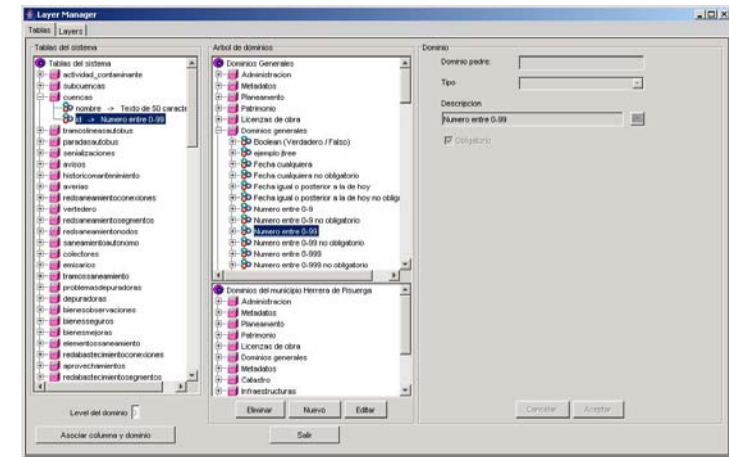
Layer Manager

Tablas | Layers

Tablas del sistema

Tablas del sistema
actividad_contaminante
subcuencas
cuencas
nombre -> Texto de 50 caracte
id -> Numero entre 0-99
tramoslineasautobus
paradasautobus
senializaciones
avisos
historicomantenimiento
averias
redsaneamientoconexiones
vertedero
redsaneamientosegmentos
redsaneamientonodos
saneamientoautonomo
colectores
emisarios
tramossaneamiento
problemasdepuradoras
depuradoras
bienesobservaciones
bienesseguros
bienesmejoras
elementossaneamiento
redabastecimientoconexiones
aprovechamientos
redabastecimientosegmentos

Level del dominio

Asociar columna y dominio

Arbol de dominios

Dominios Generales
Administracion
Metadatos
Planeamiento
Patrimonio
Licenzas de obra
Dominios generales
Boolean (Verdadero / Falso)
ejemplo jtree
Fecha cualquiera
Fecha cualquiera no obligatorio
Fecha igual o posterior a la de hoy
Fecha igual o posterior a la de hoy no oblig
Numero entre 0-9
Numero entre 0-9 no obligatorio
Numero entre 0-99
Numero entre 0-99 no obligatorio
Numero entre 0-999
Numero entre 0-999 no obligatorio

Dominios del municipio Herrera de Pisuerga
Administracion
Metadatos
Planeamiento
Patrimonio
Licenzas de obra
Dominios generales
Metadatos
Catastro
Infraestructuras

Eliminar Nuevo Editar

Salir

Dominio

Dominio padre:

Tipo

Descripcion

Numero entre 0-99

Obligatorio

Cancelar Aceptar